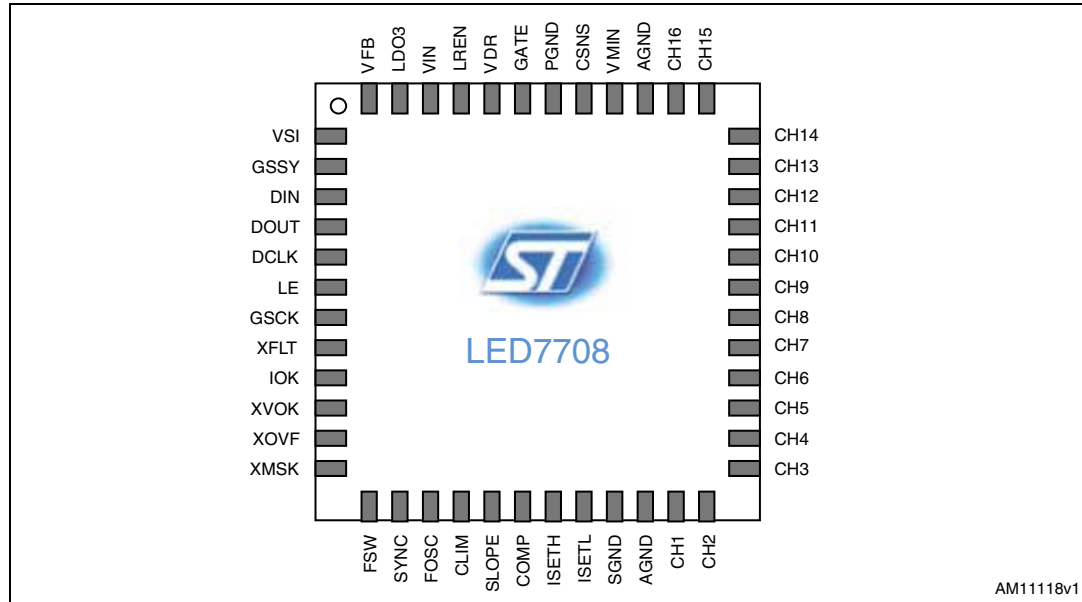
VFB LDO3 VIN LREN VDR GATE PGND CSNS VMIN AGND CH16 CH15

VSI
GSSY
DIN
DOUT
DCLK
LE
GSCK
XFLT
IOK
XVOK
XOVF
XMSK

CH14
CH13
CH12
CH11
CH10
CH9
CH8
CH7
CH6
CH5
CH4
CH3

ST

LED7708

FSW SYNC FOSC CLIM SLOPE COMP ISETH ISETL SGND AGND CH1 CH2

AM11118v1